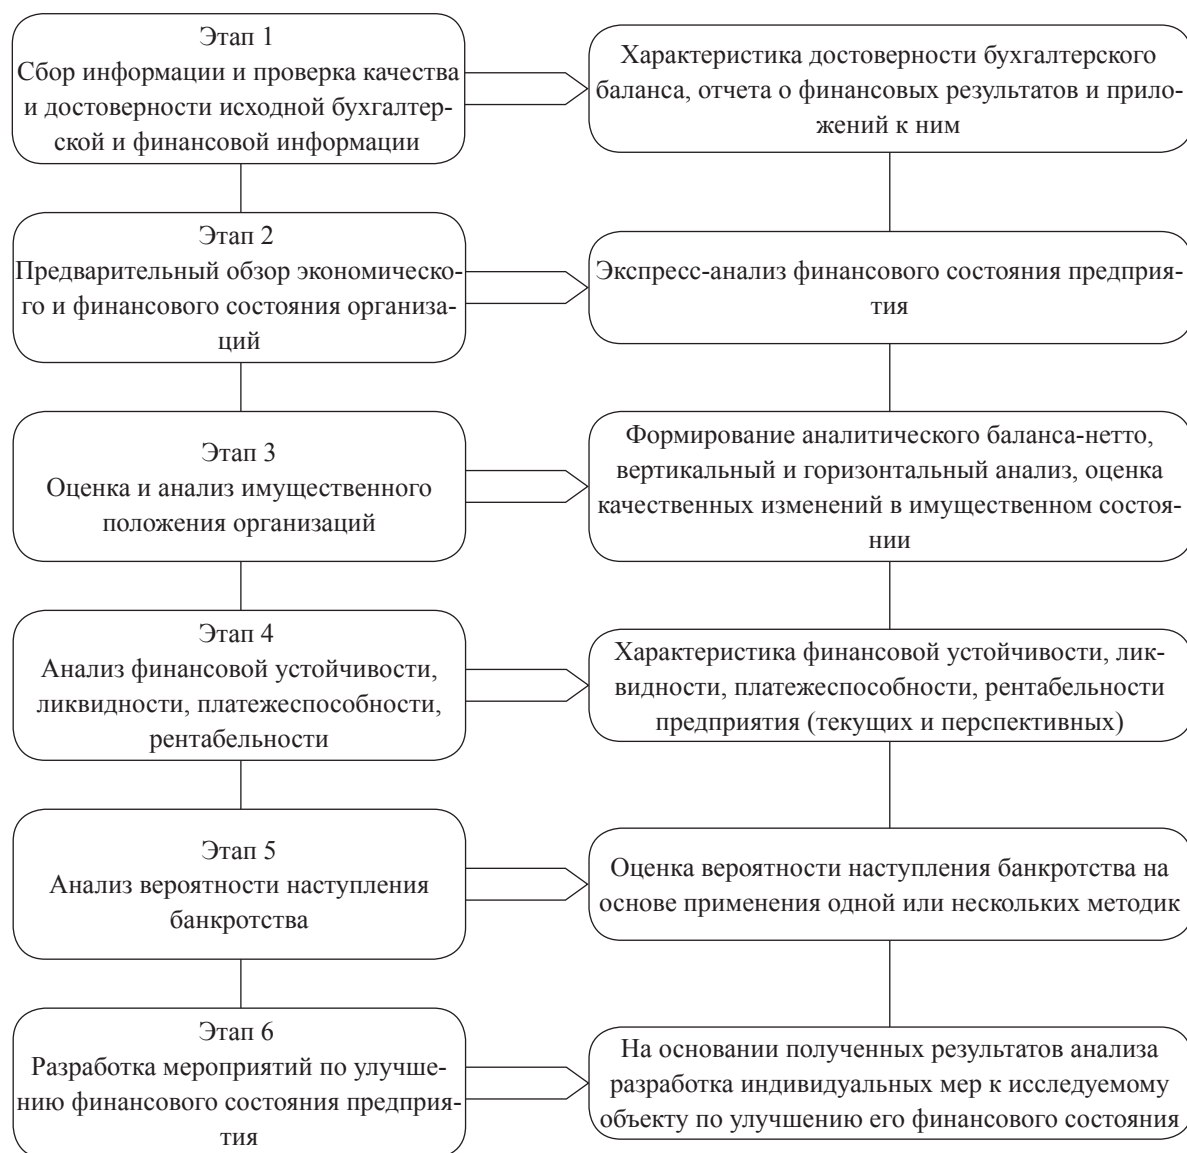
Этап 1
Сбор информации и проверка качества и достоверности исходной бухгалтерской и финансовой информации

Характеристика достоверности бухгалтерского баланса, отчета о финансовых результатах и приложений к ним

Этап 2
Предварительный обзор экономического и финансового состояния организаций

Экспресс-анализ финансового состояния предприятия

Этап 3
Оценка и анализ имущественного положения организаций

Формирование аналитического баланса-нетто, вертикальный и горизонтальный анализ, оценка качественных изменений в имущественном состоянии

Этап 4
Анализ финансовой устойчивости, ликвидности, платежеспособности, рентабельности

Характеристика финансовой устойчивости, ликвидности, платежеспособности, рентабельности предприятия (текущих и перспективных)

Этап 5
Анализ вероятности наступления банкротства

Оценка вероятности наступления банкротства на основе применения одной или нескольких методик

Этап 6
Разработка мероприятий по улучшению финансового состояния предприятия

На основании полученных результатов анализа разработка индивидуальных мер к исследуемому объекту по улучшению его финансового состояния